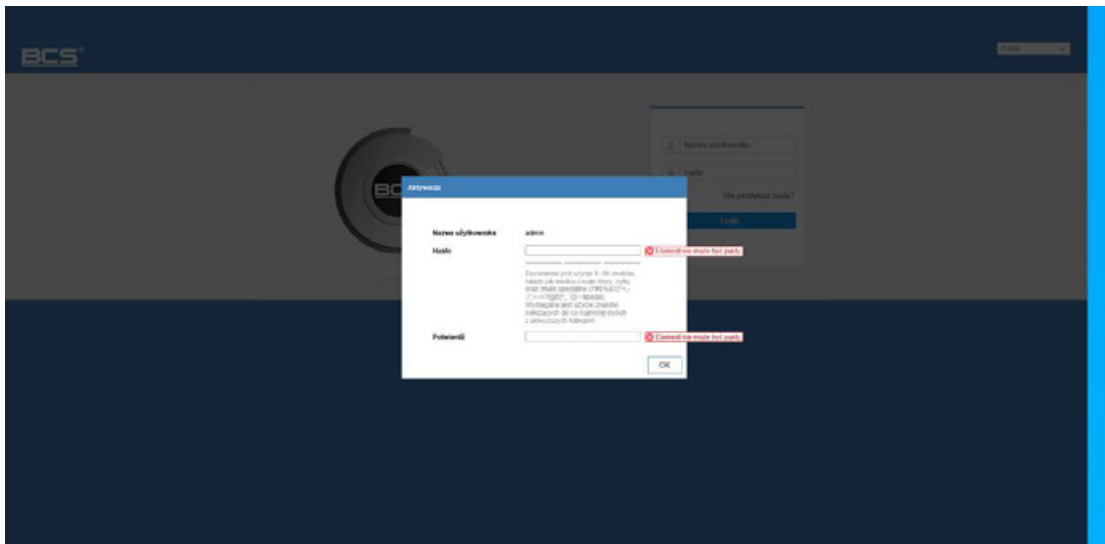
BCS

Polski

Nazwa użytkownika

Hasło

Nie pamiętasz hasła?

Login

Aktywacja

Nazwa użytkownika admin

Hasło

Element nie może być pusty

Dozwolone jest użycie 8 - 16 znaków, takich jak małe i duże litery, cyfry oraz znaki specjalne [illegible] Wymagane jest użycie znaków należących do co najmniej dwóch z powyższych kategorii.

Potwierdź

Element nie może być pusty

OK